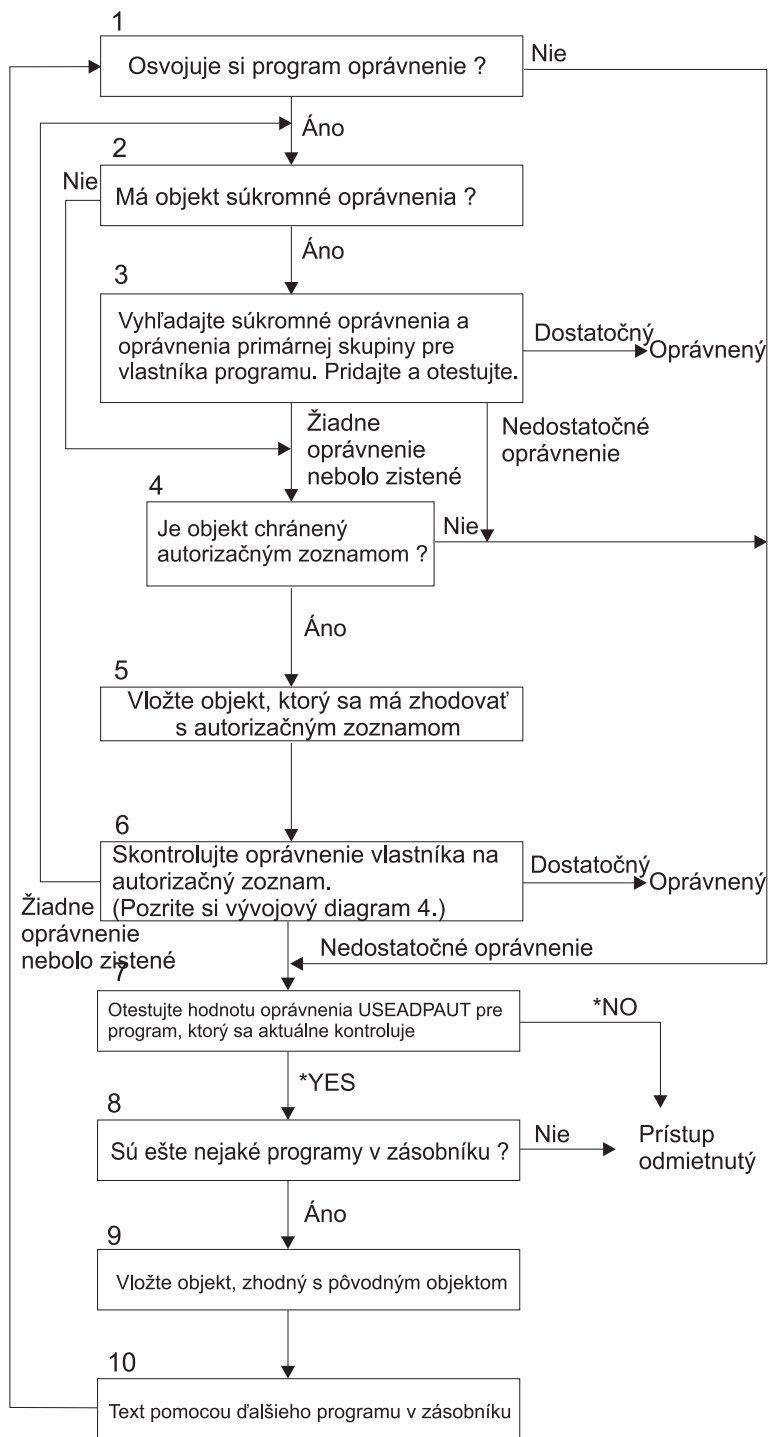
1

Osvojuje si program oprávnenie ?

Nie

Áno

2

Nie

Má objekt súkromné oprávnenia ?

Áno

3

Vyhľadajte súkromné oprávnenia a oprávnenia primárnej skupiny pre vlastníka programu. Pridajte a otestujte.

Dostatočný

Oprávnený

Žiadne oprávnenie nebolo zistené

Nedostatočné oprávnenie

4

Je objekt chránený autorizačným zoznamom ?

Nie

Áno

5

Vložte objekt, ktorý sa má zhodovať s autorizačným zoznamom

6

Skontrolujte oprávnenie vlastníka na autorizačný zoznam. (Pozrite si vývojový diagram 4.)

Dostatočný

Oprávnený

Žiadne oprávnenie nebolo zistené

Nedostatočné oprávnenie

7

Otestujte hodnotu oprávnenia USEADPAUT pre program, ktorý sa aktuálne kontroluje

*NO

*YES

8

Sú ešte nejaké programy v zásobníku ?

Nie

Prístup odmietnutý

Áno

9

Vložte objekt, zhodný s pôvodným objektom

10

Text pomocou ďalšieho programu v zásobníku